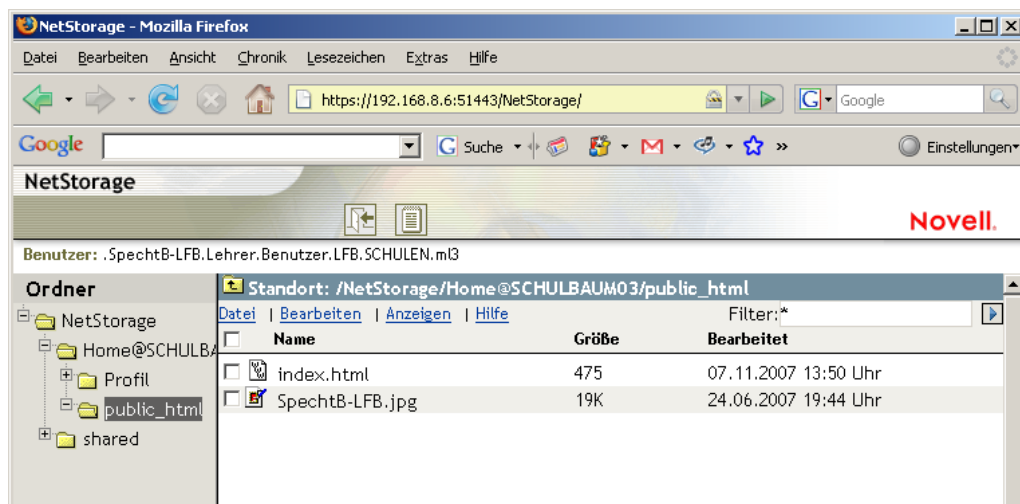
NetStorage - Mozilla Firefox

Datei Bearbeiten Ansicht Chronik Lesezeichen Extras Hilfe

https://192.168.8.6:51443/NetStorage/

Google

Google Suche » Einstellungen

NetStorage

Novell.

Benutzer: .SpechtB-LFB.Lehrer.Benutzer.LFB.SCHULEN.ml3

Ordner

NetStorage
Home@SCHULBA
Profil
public_html
shared

Standort: /NetStorage/Home@SCHULBAUM03/public_html

Datei | Bearbeiten | Anzeigen | Hilfe Filter: *

| Name | Größe | Bearbeitet |
|---|---|---|
| index.html | 475 | 07.11.2007 13:50 Uhr |
| SpechtB-LFB.jpg | 19K | 24.06.2007 19:44 Uhr |